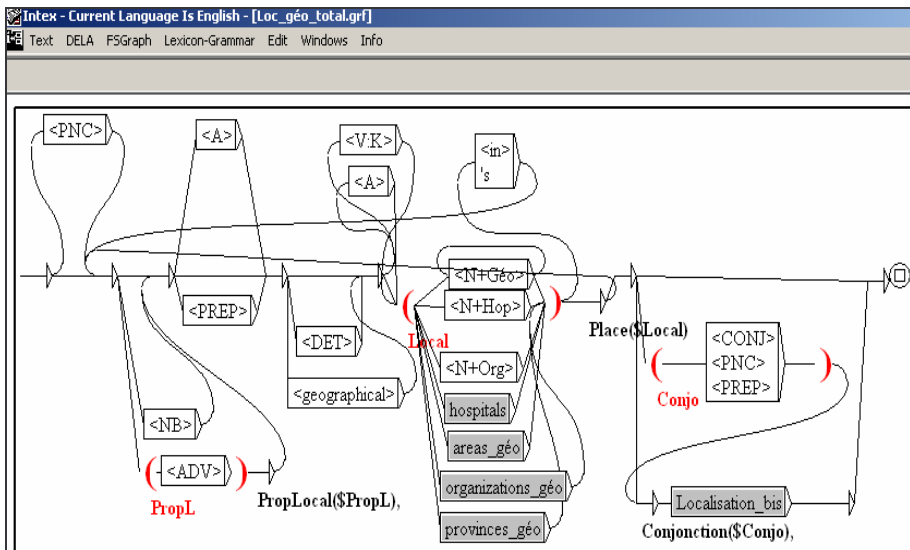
Intex - Current Language Is English - [Loc_géo_total.grf]
Text DELA FSGraph Lexicon-Grammar Edit Windows Info

<PNC>
<A>
<V:K>
<A>
<in>
's
<N+Géo>
<N+Hop>
<PREP>
<DET>
(
Local
)
Place($Local)
<CONJ>
<PNC>
<PREP>
(
Conjo
)
<geographical>
<N+Org>
hospitals
<NB>
areas_géo
(
<ADV>
)
PropL
PropLocal($PropL),
organizations_géo
Localisation_bis
provinces_géo
Conjonction($Conjo),